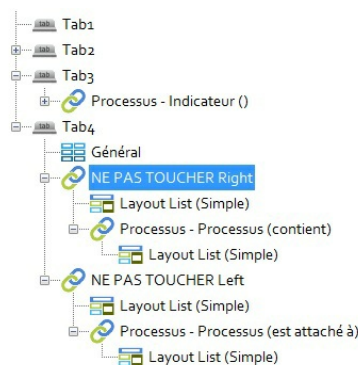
tab Tab1
tab Tab2
tab Tab3
Processus - Indicateur ()
tab Tab4
Général
NE PAS TOUCHER Right
Layout List (Simple)
Processus - Processus (contient)
Layout List (Simple)
NE PAS TOUCHER Left
Layout List (Simple)
Processus - Processus (est attaché à)
Layout List (Simple)